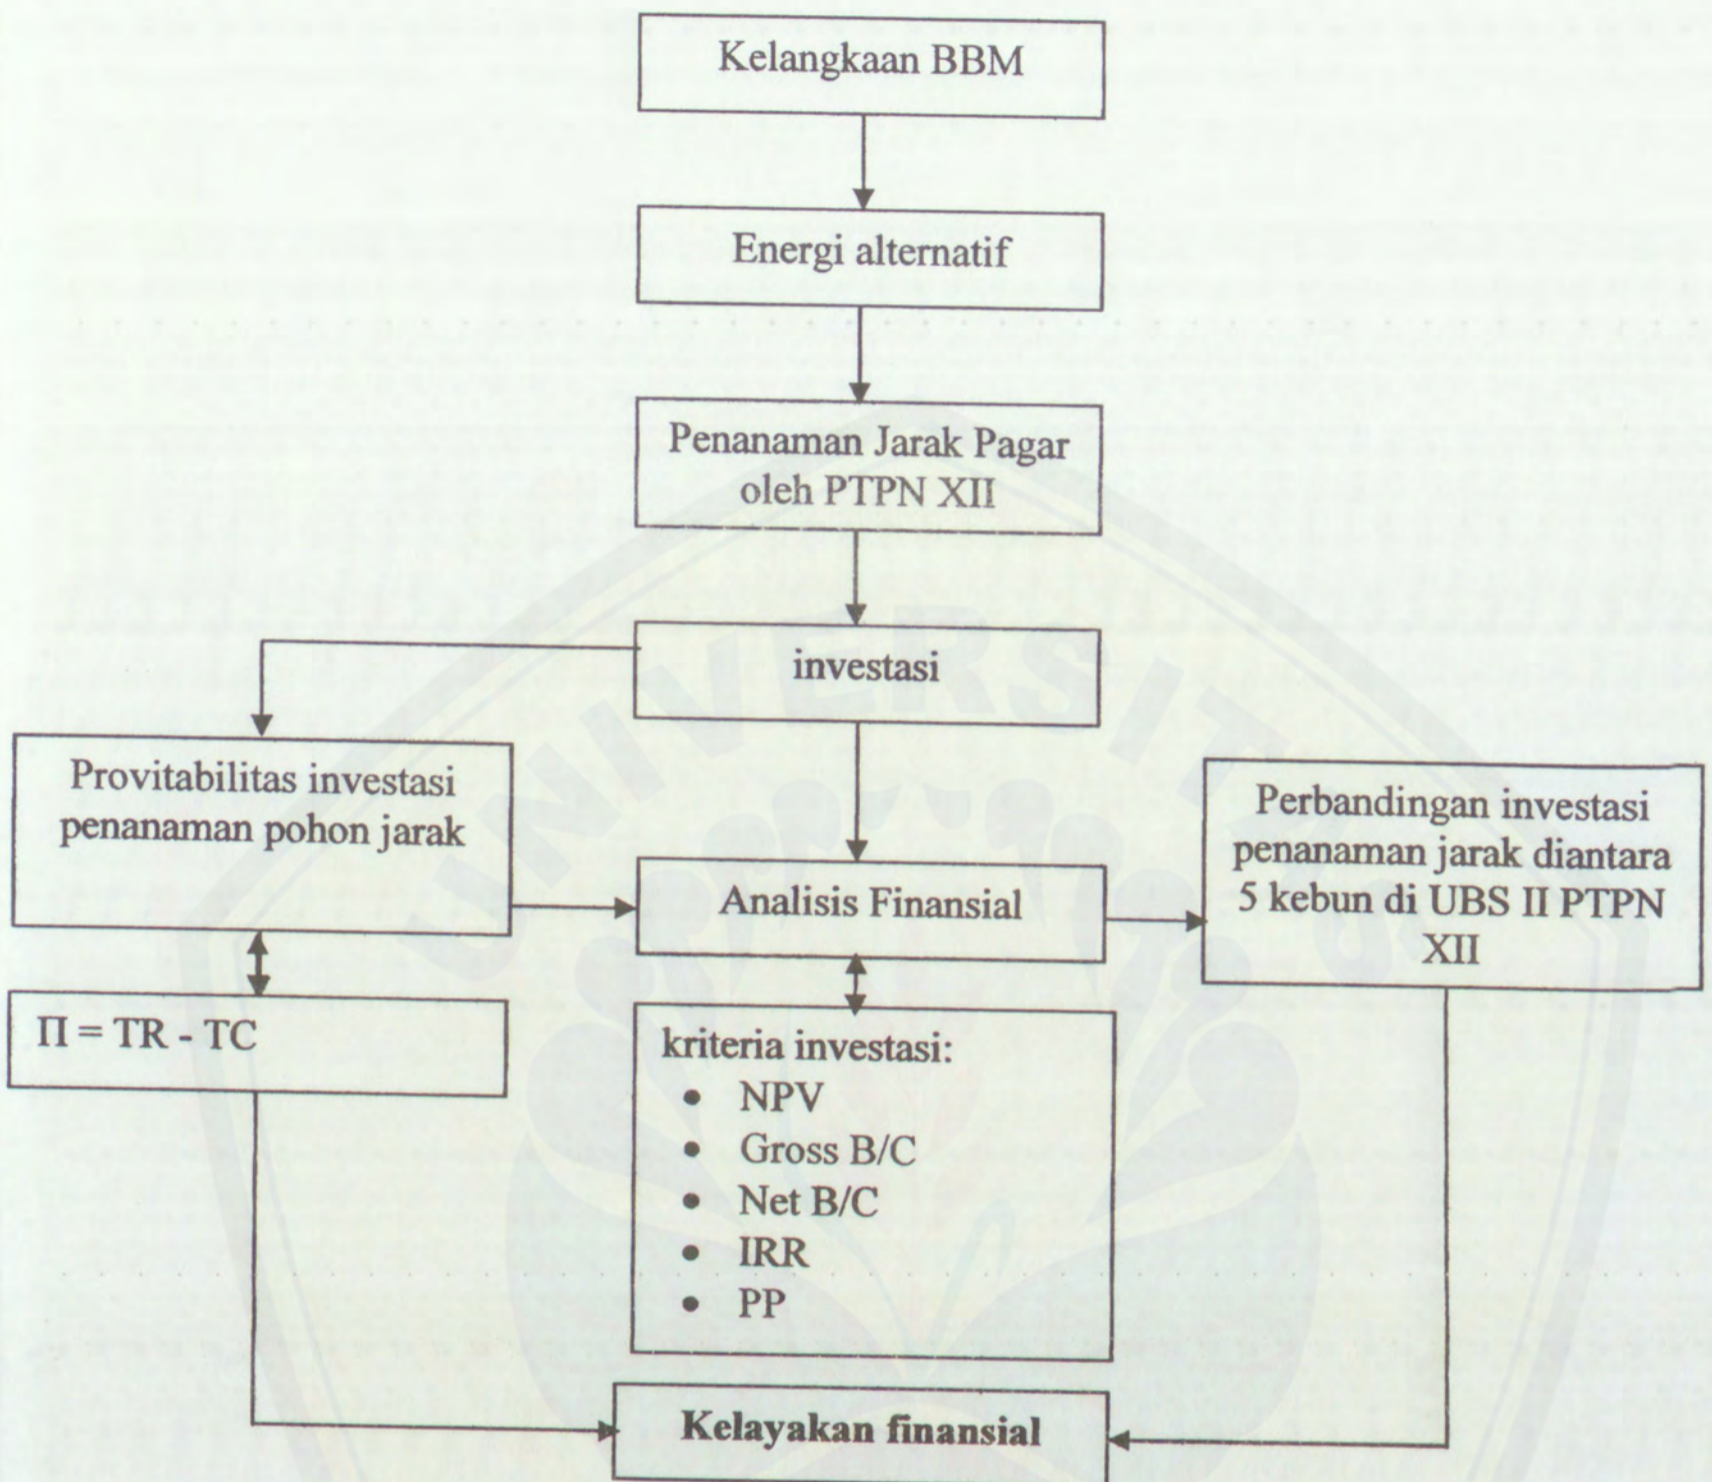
Kelangkaan BBM

Energi alternatif

Penanaman Jarak Pagar oleh PTPN XII

investasi

Provitabilitas investasi penanaman pohon jarak

Analisis Finansial

Perbandingan investasi penanaman jarak diantara 5 kebun di UBS II PTPN XII

$\Pi = TR - TC$

kriteria investasi:
- NPV
- Gross B/C
- Net B/C
- IRR
- PP

**Kelayakan finansial**